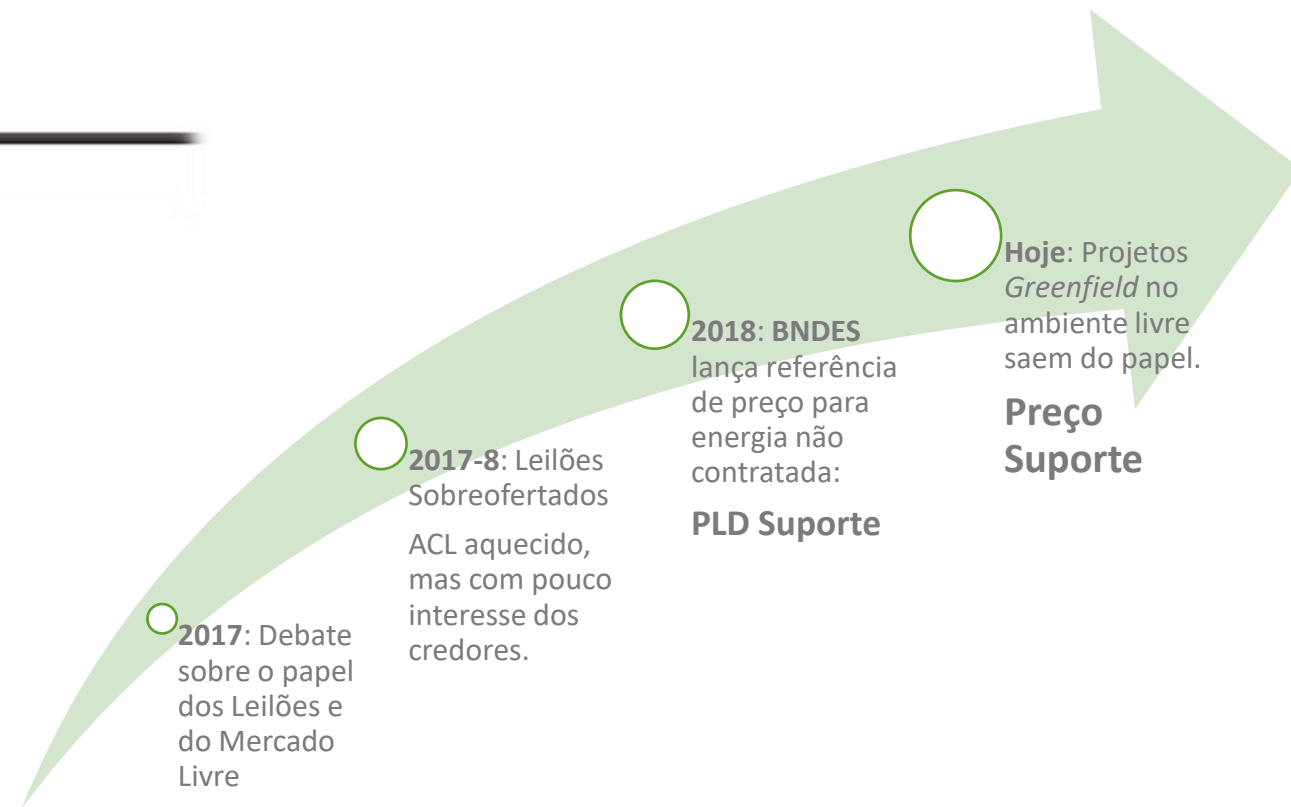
**2017**: Debate sobre o papel dos Leilões e do Mercado Livre

**2017-8**: Leilões Sobreofertados

ACL aquecido, mas com pouco interesse dos credores.

**2018**: **BNDES** lança referência de preço para energia não contratada:

**PLD Suporte**

**Hoje**: Projetos *Greenfield* no ambiente livre saem do papel.

**Preço Suporte**